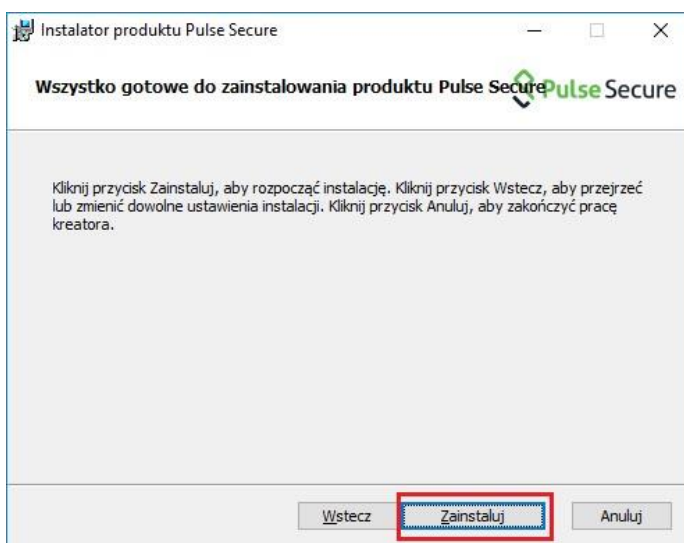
Instalator produktu Pulse Secure

Wszystko gotowe do zainstalowania produktu Pulse Secure

Pulse Secure

Kliknij przycisk Zainstaluj, aby rozpocząć instalację. Kliknij przycisk Wstecz, aby przejrzeć lub zmienić dowolne ustawienia instalacji. Kliknij przycisk Anuluj, aby zakończyć pracę kreatora.

Wstecz

Zainstaluj

Anuluj